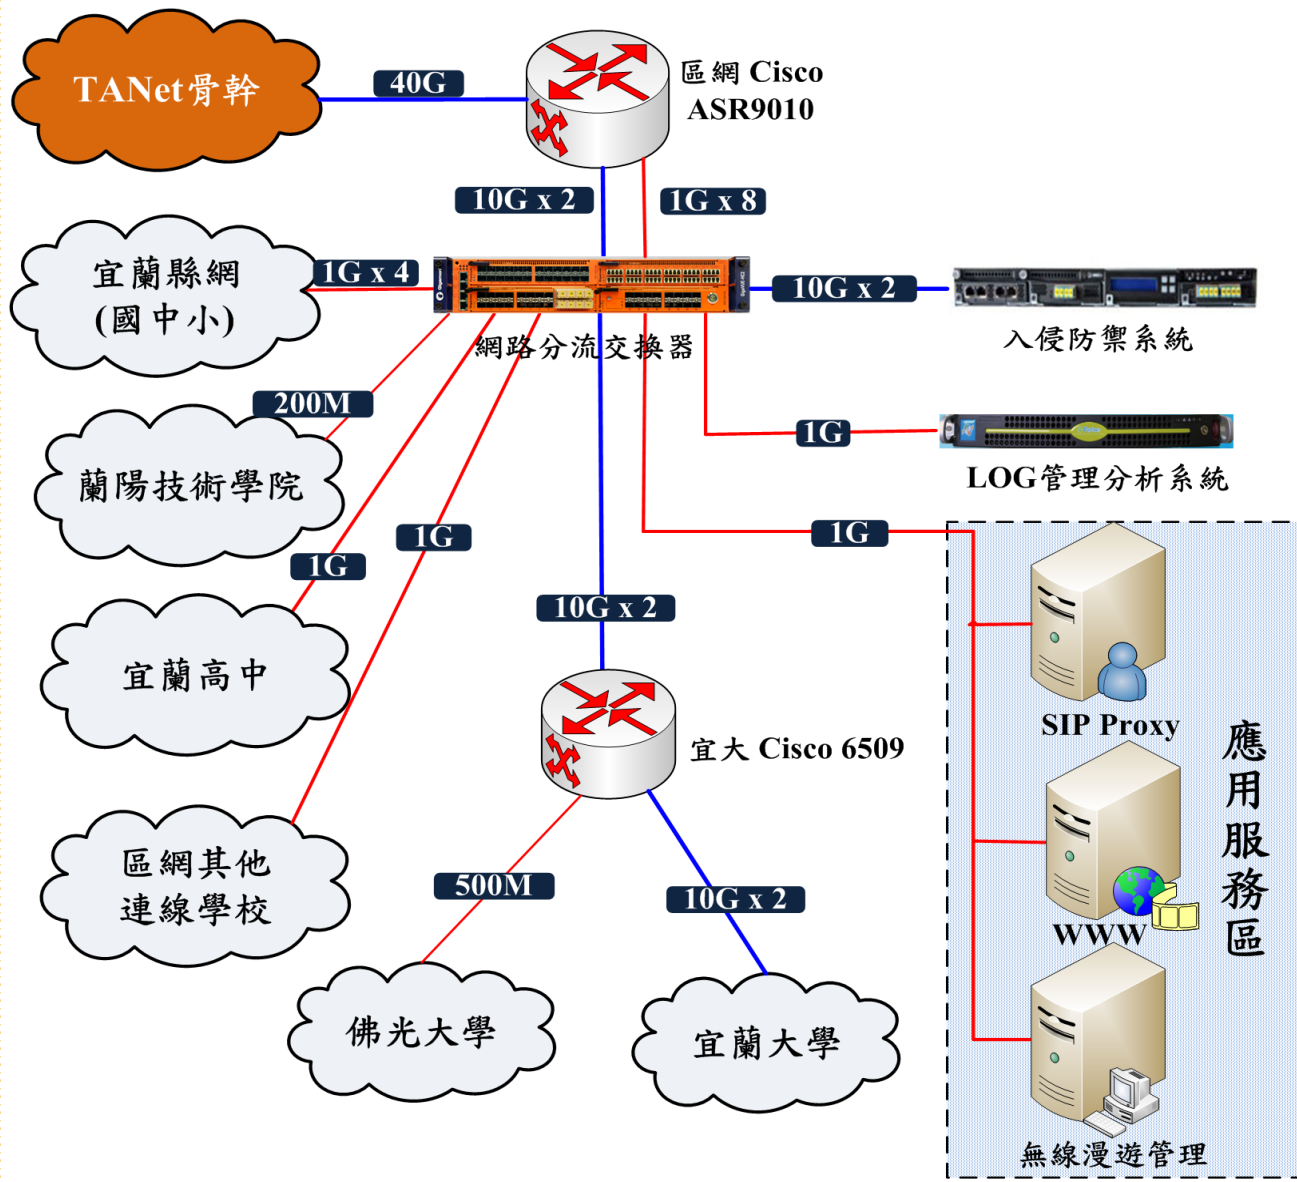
TANet骨幹

40G

區網 Cisco ASR9010

10G x 2

1G x 8

宜蘭縣網 (國中小)

1G x 4

10G x 2

入侵防禦系統

網路分流交換器

200M

1G

LOG管理分析系統

蘭陽技術學院

1G

1G

1G

1G

10G x 2

宜蘭高中

SIP Proxy

應用服務區

宜大 Cisco 6509

區網其他連線學校

500M

10G x 2

WWW

佛光大學

宜蘭大學

無線漫遊管理